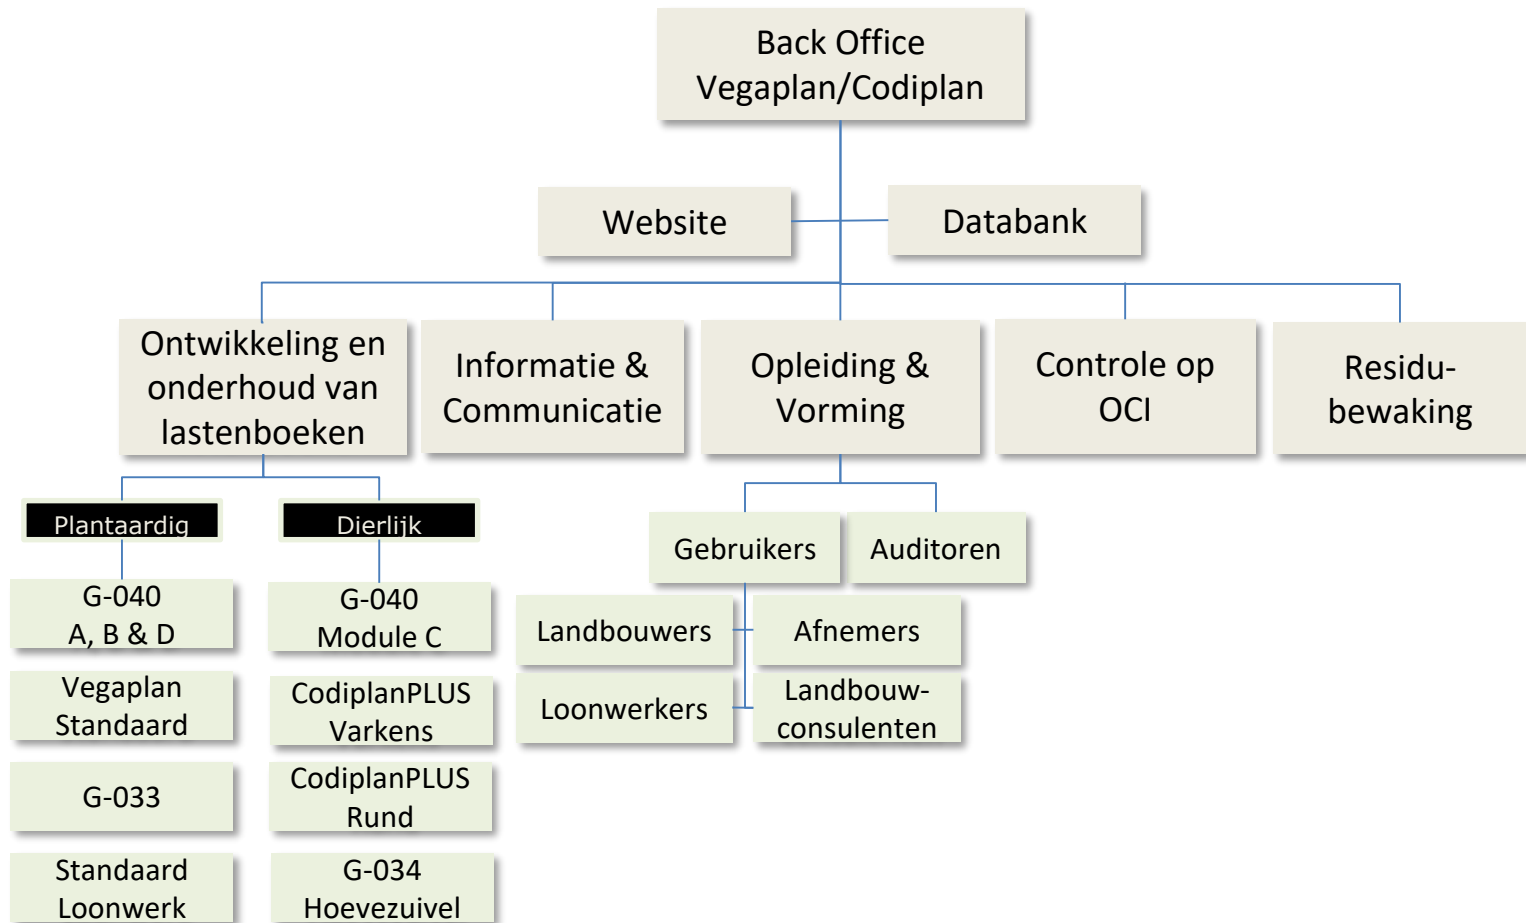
Back Office
Vegaplan/Codiplan

Website

Databank

Ontwikkeling en onderhoud van lastenboeken

Informatie & Communicatie

Opleiding & Vorming

Controle op OCI

Residu-bewaking

Plantaardig

Dierlijk

G-040
A, B & D

Vegaplan
Standaard

G-033

Standaard
Loonwerk

G-040
Module C

CodiplanPLUS
Varkens

CodiplanPLUS
Rund

G-034
Hoevezuivel

Gebruikers

Auditoren

Landbouwers

Afnemers

Loonwerkers

Landbouw-consulenten